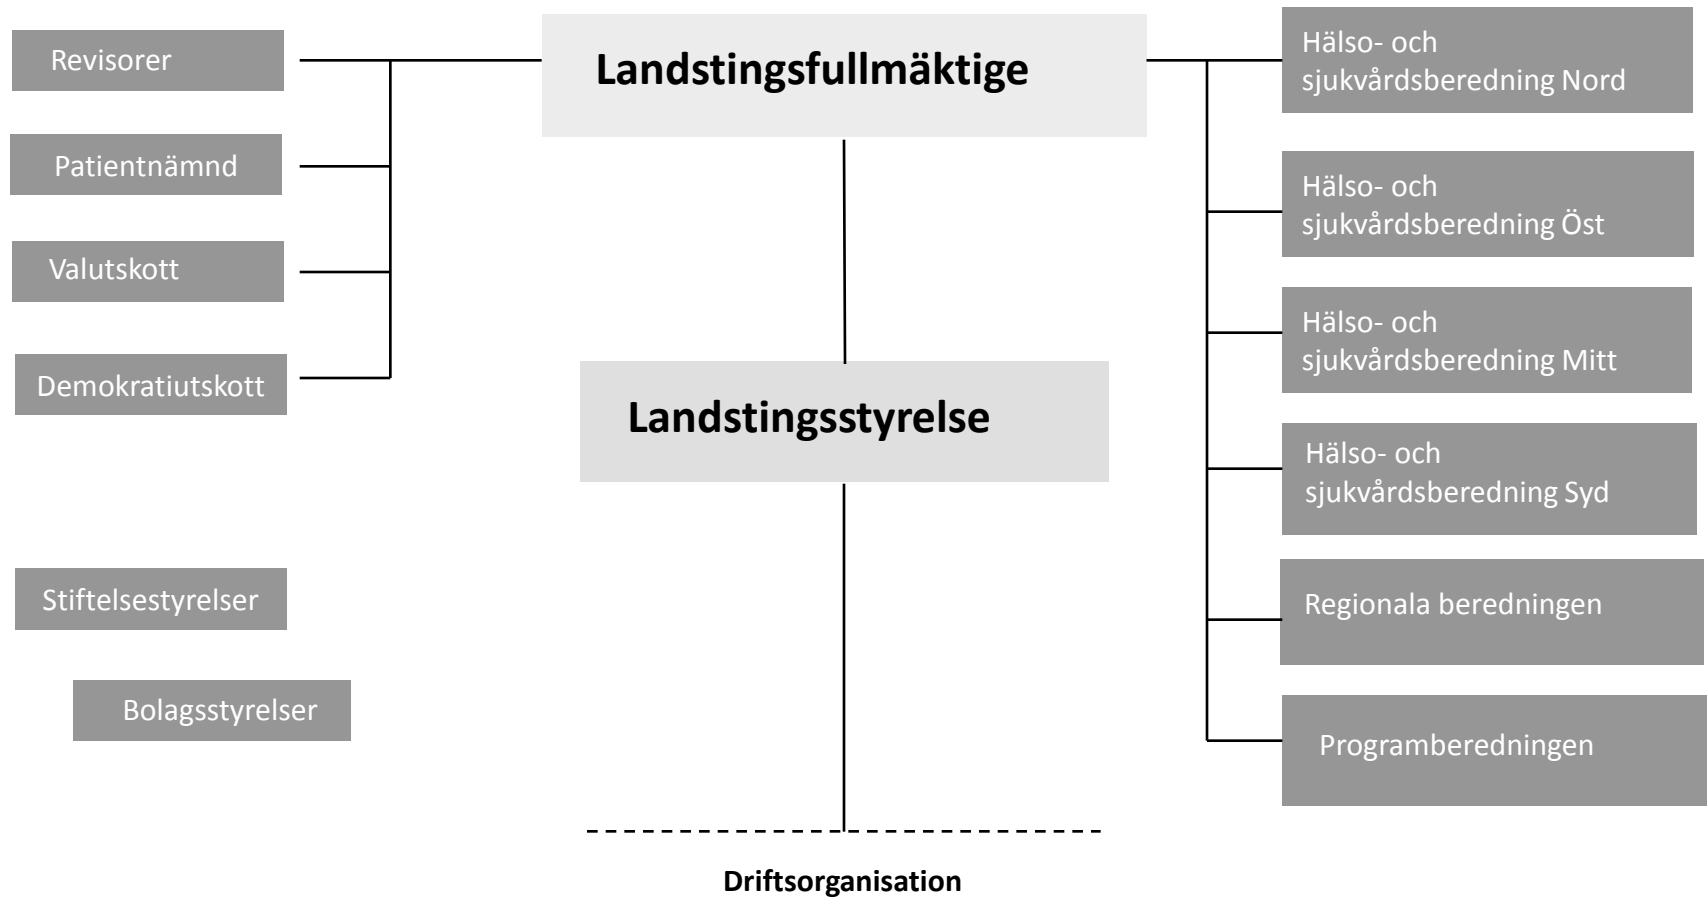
Landstingsfullmäktige

Revisorer

Patientnämnd

Valutskott

Demokratiutskott

Hälso- och sjukvårdsberedning Nord

Hälso- och sjukvårdsberedning Öst

Hälso- och sjukvårdsberedning Mitt

Hälso- och sjukvårdsberedning Syd

Regionala beredningen

Programberedningen

Landstingsstyrelse

Stiftelsestyrelser

Bolagsstyrelser

Driftsorganisation